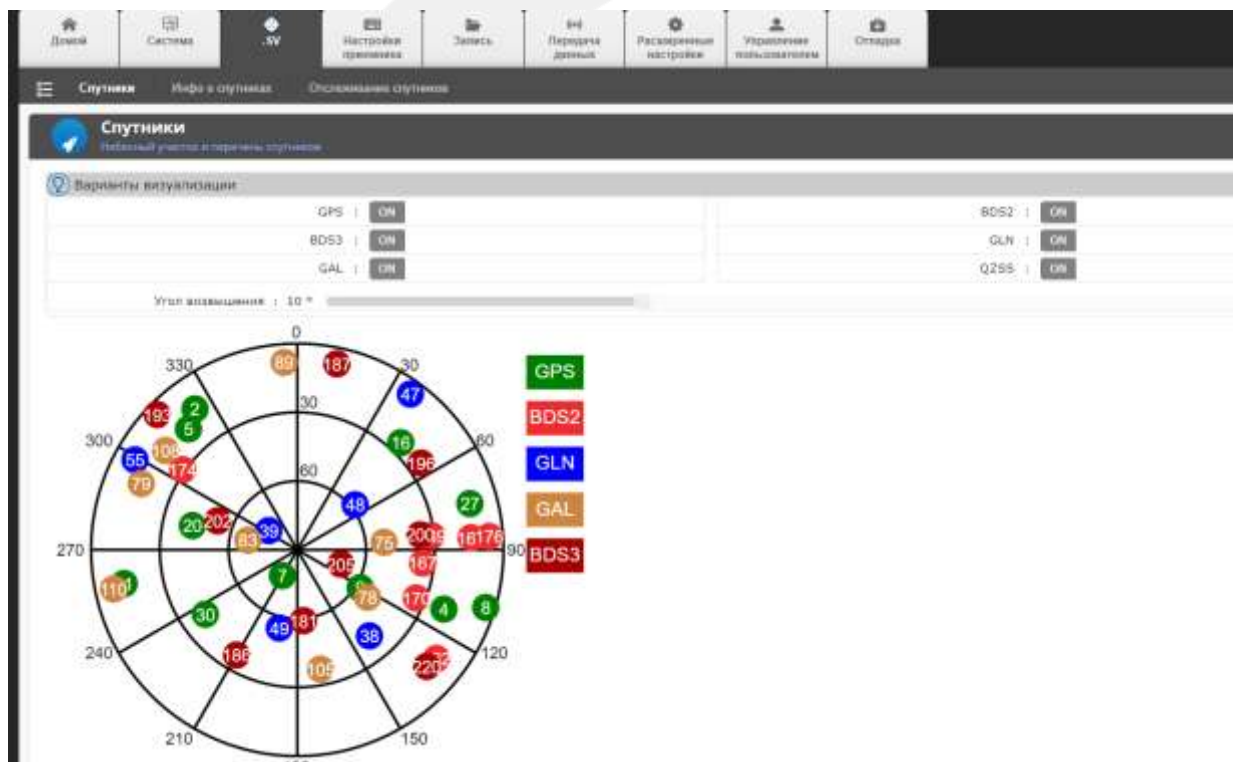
Домой | Система | SV | Настройки приемника | Запись | Передача данных | Расширенные настройки | Управление пользователем | Отладка

Спутники | Инфо о спутниках | Отслеживание спутников

Спутники
Небесный участок и перечень спутников

Варианты визуализации

GPS : ON
BDS2 : ON
BDS3 : ON
GLN : ON
GAL : ON
QZSS : ON

Угол возвышения : 10 °

0
30
60
90
120
150
210
240
270
300
330
30
60

89 187 47 193 2 5 16 196 108 55 174 79 27 48 20 202 39 83 75 200 161 176 187 205 7 170 4 8 78 30 49 181 38 186 105 220

GPS
BDS2
GLN
GAL
BDS3